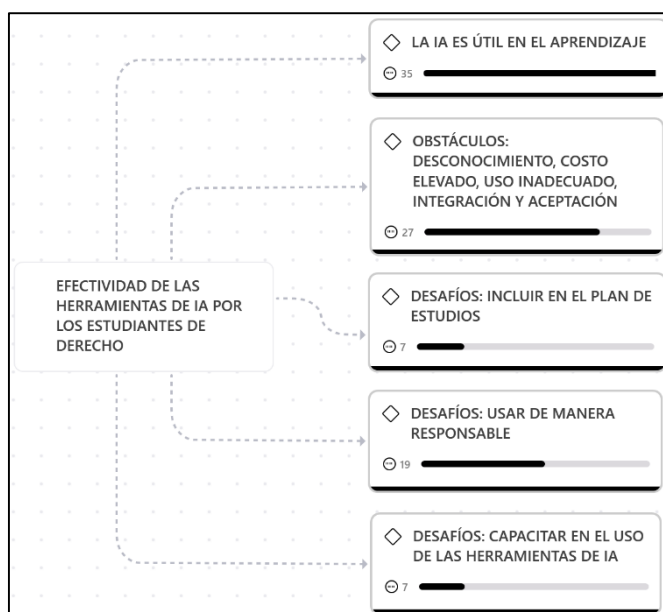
EFECTIVIDAD DE LAS HERRAMIENTAS DE IA POR LOS ESTUDIANTES DE DERECHO

LA IA ES ÚTIL EN EL APRENDIZAJE
35

OBSTÁCULOS: DESCONOCIMIENTO, COSTO ELEVADO, USO INADECUADO, INTEGRACIÓN Y ACEPTACIÓN
27

DESAFÍOS: INCLUIR EN EL PLAN DE ESTUDIOS
7

DESAFÍOS: USAR DE MANERA RESPONSABLE
19

DESAFÍOS: CAPACITAR EN EL USO DE LAS HERRAMIENTAS DE IA
7